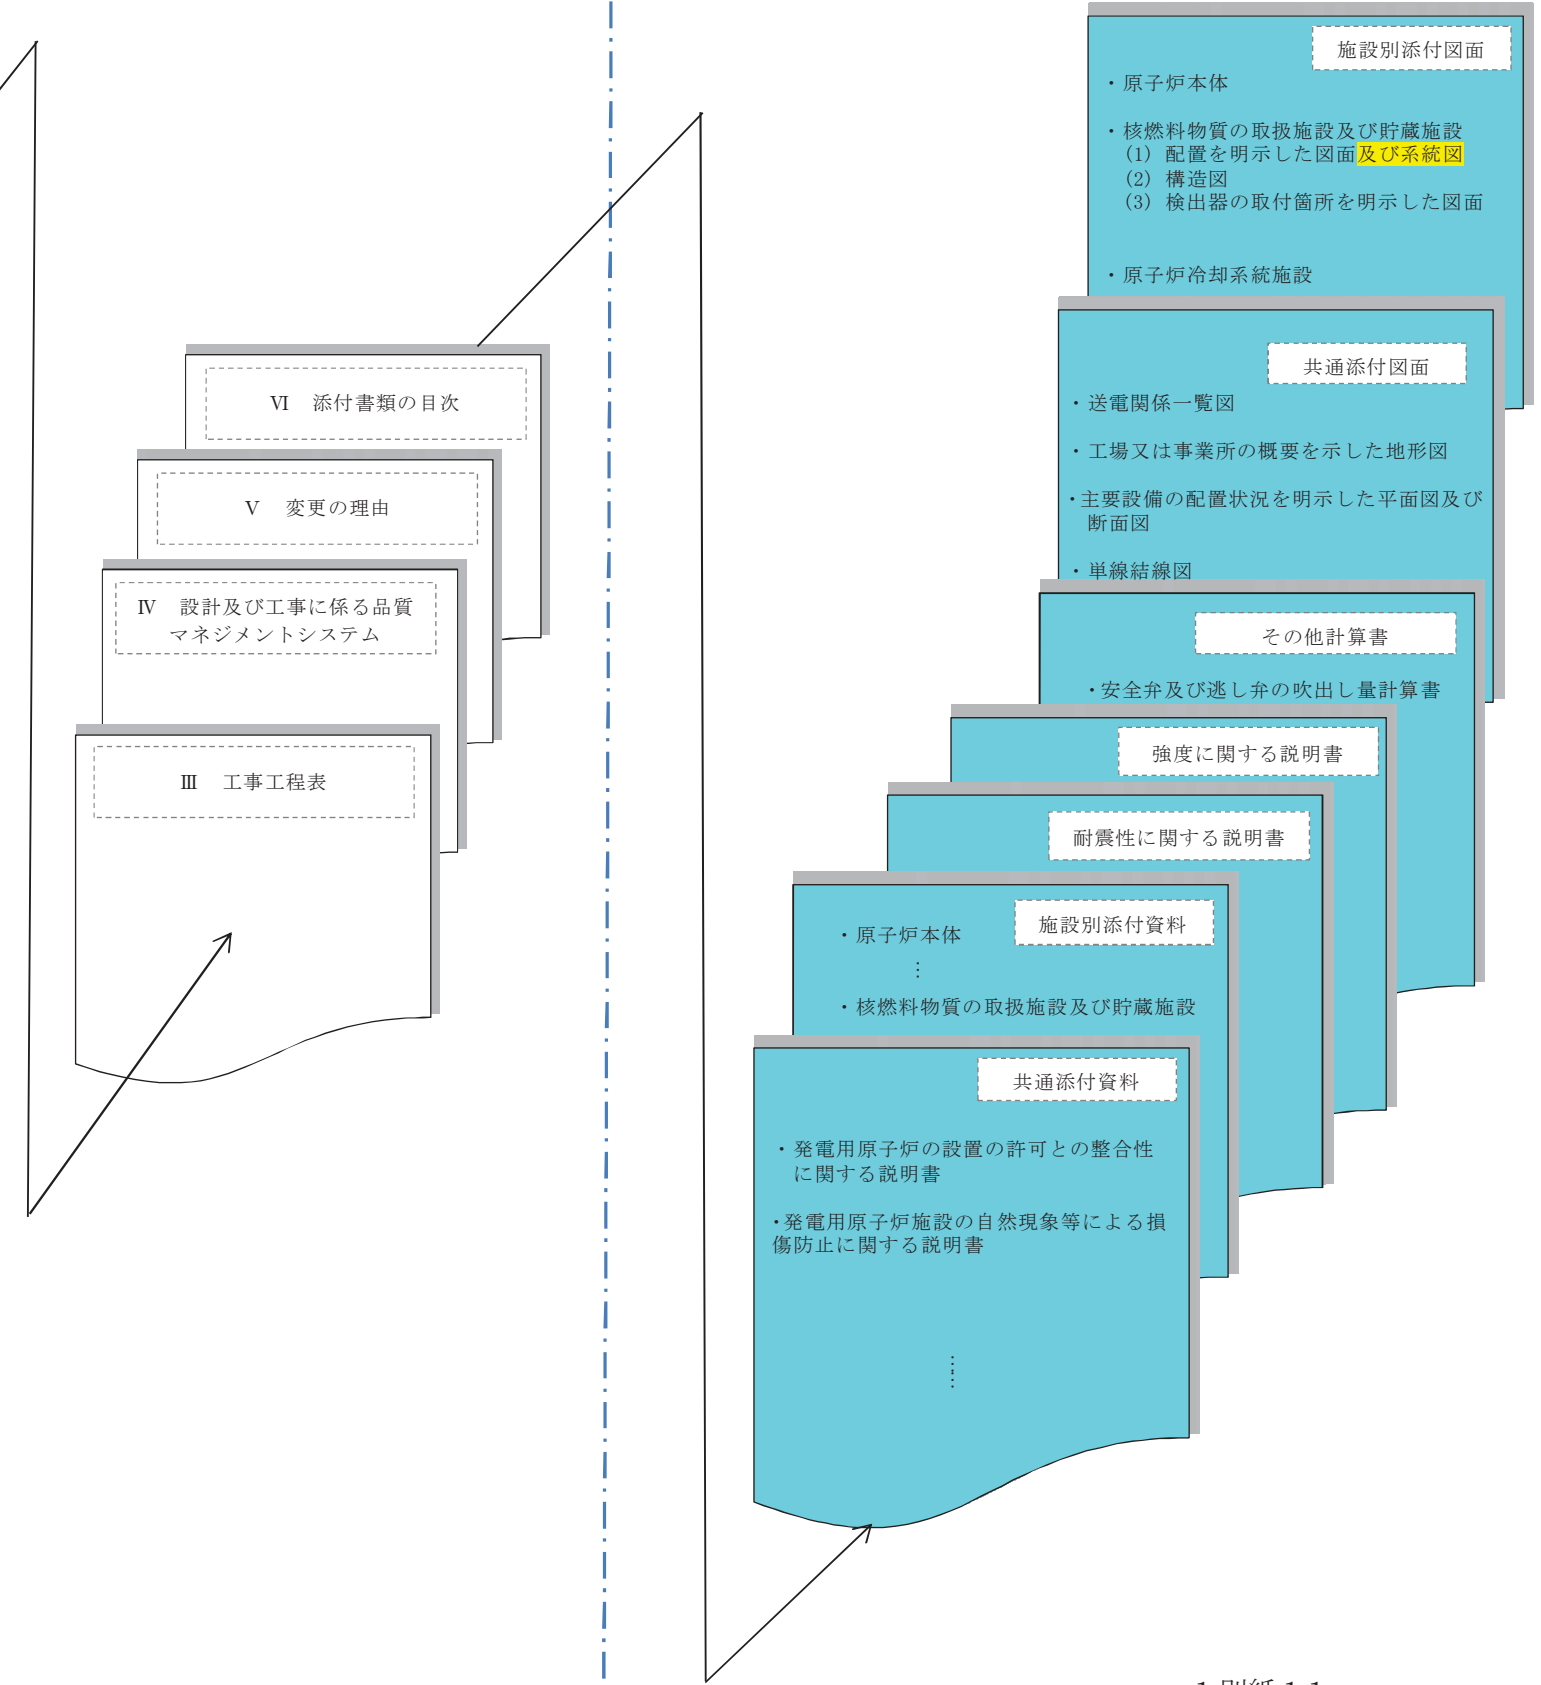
Ⅵ　添付書類の目次

Ⅴ　変更の理由

Ⅳ　設計及び工事に係る品質マネジメントシステム

Ⅲ　工事工程表

施設別添付図面

・原子炉本体

・核燃料物質の取扱施設及び貯蔵施設
（1）配置を明示した図面及び系統図
（2）構造図
（3）検出器の取付箇所を明示した図面

・原子炉冷却系統施設

共通添付図面

・送電関係一覧図

・工場又は事業所の概要を示した地形図

・主要設備の配置状況を明示した平面図及び断面図

・単線結線図

その他計算書

・安全弁及び逃し弁の吹出し量計算書

強度に関する説明書

耐震性に関する説明書

施設別添付資料

・原子炉本体
⋮
・核燃料物質の取扱施設及び貯蔵施設

共通添付資料

・発電用原子炉の設置の許可との整合性に関する説明書

・発電用原子炉施設の自然現象等による損傷防止に関する説明書

⋮

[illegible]